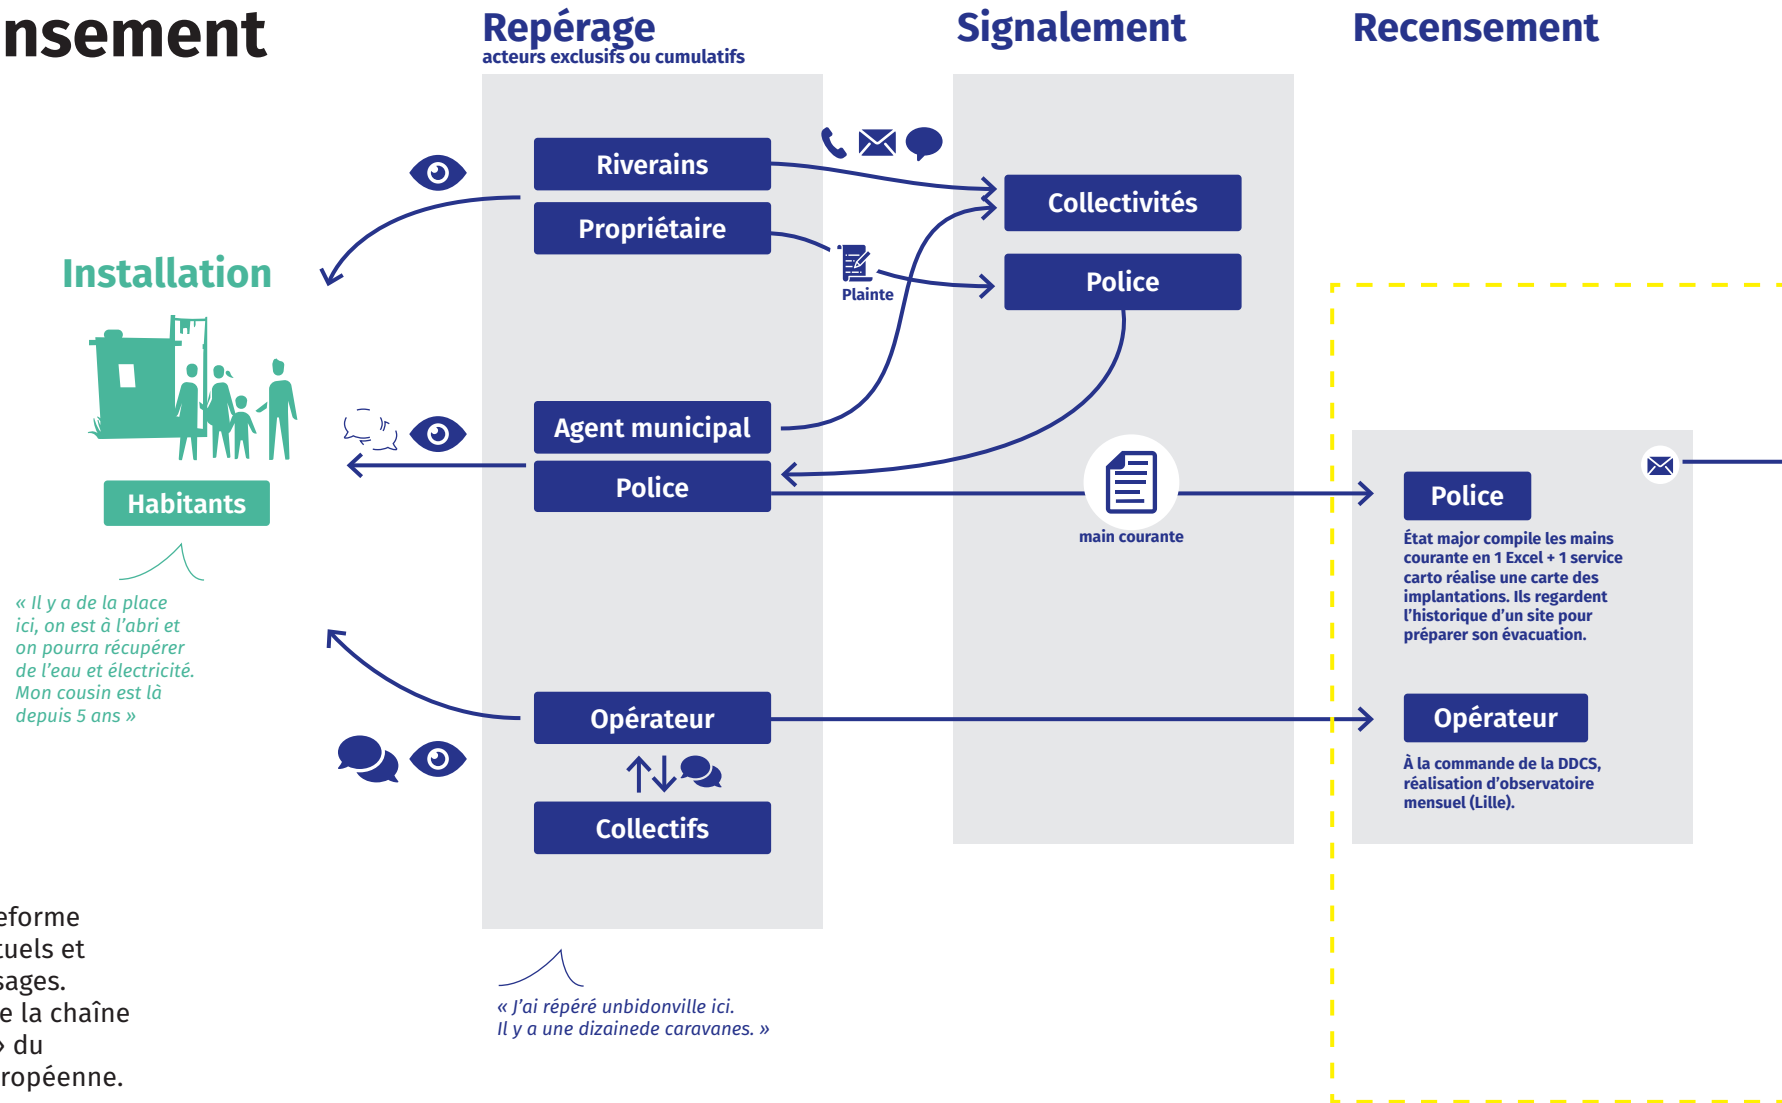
nsement

Repérage
acteurs exclusifs ou cumulatifs

Signalement

Recensement

Installation

Habitants

« Il y a de la place ici, on est à l'abri et on pourra récupérer de l'eau et électricité. Mon cousin est là depuis 5 ans »

Riverains

Propriétaire

Plainte

Collectivités

Police

Agent municipal

Police

main courante

Police

État major compile les mains courante en 1 Excel + 1 service carto réalise une carte des implantations. Ils regardent l'historique d'un site pour préparer son évacuation.

Opérateur

Opérateur

À la commande de la DDCS, réalisation d'observatoire mensuel (Lille).

Collectifs

« J'ai répéré unbidonville ici.
Il y a une dizainede caravanes. »

eforme
tuels et
sages.
e la chaîne
» du
ropéenne.